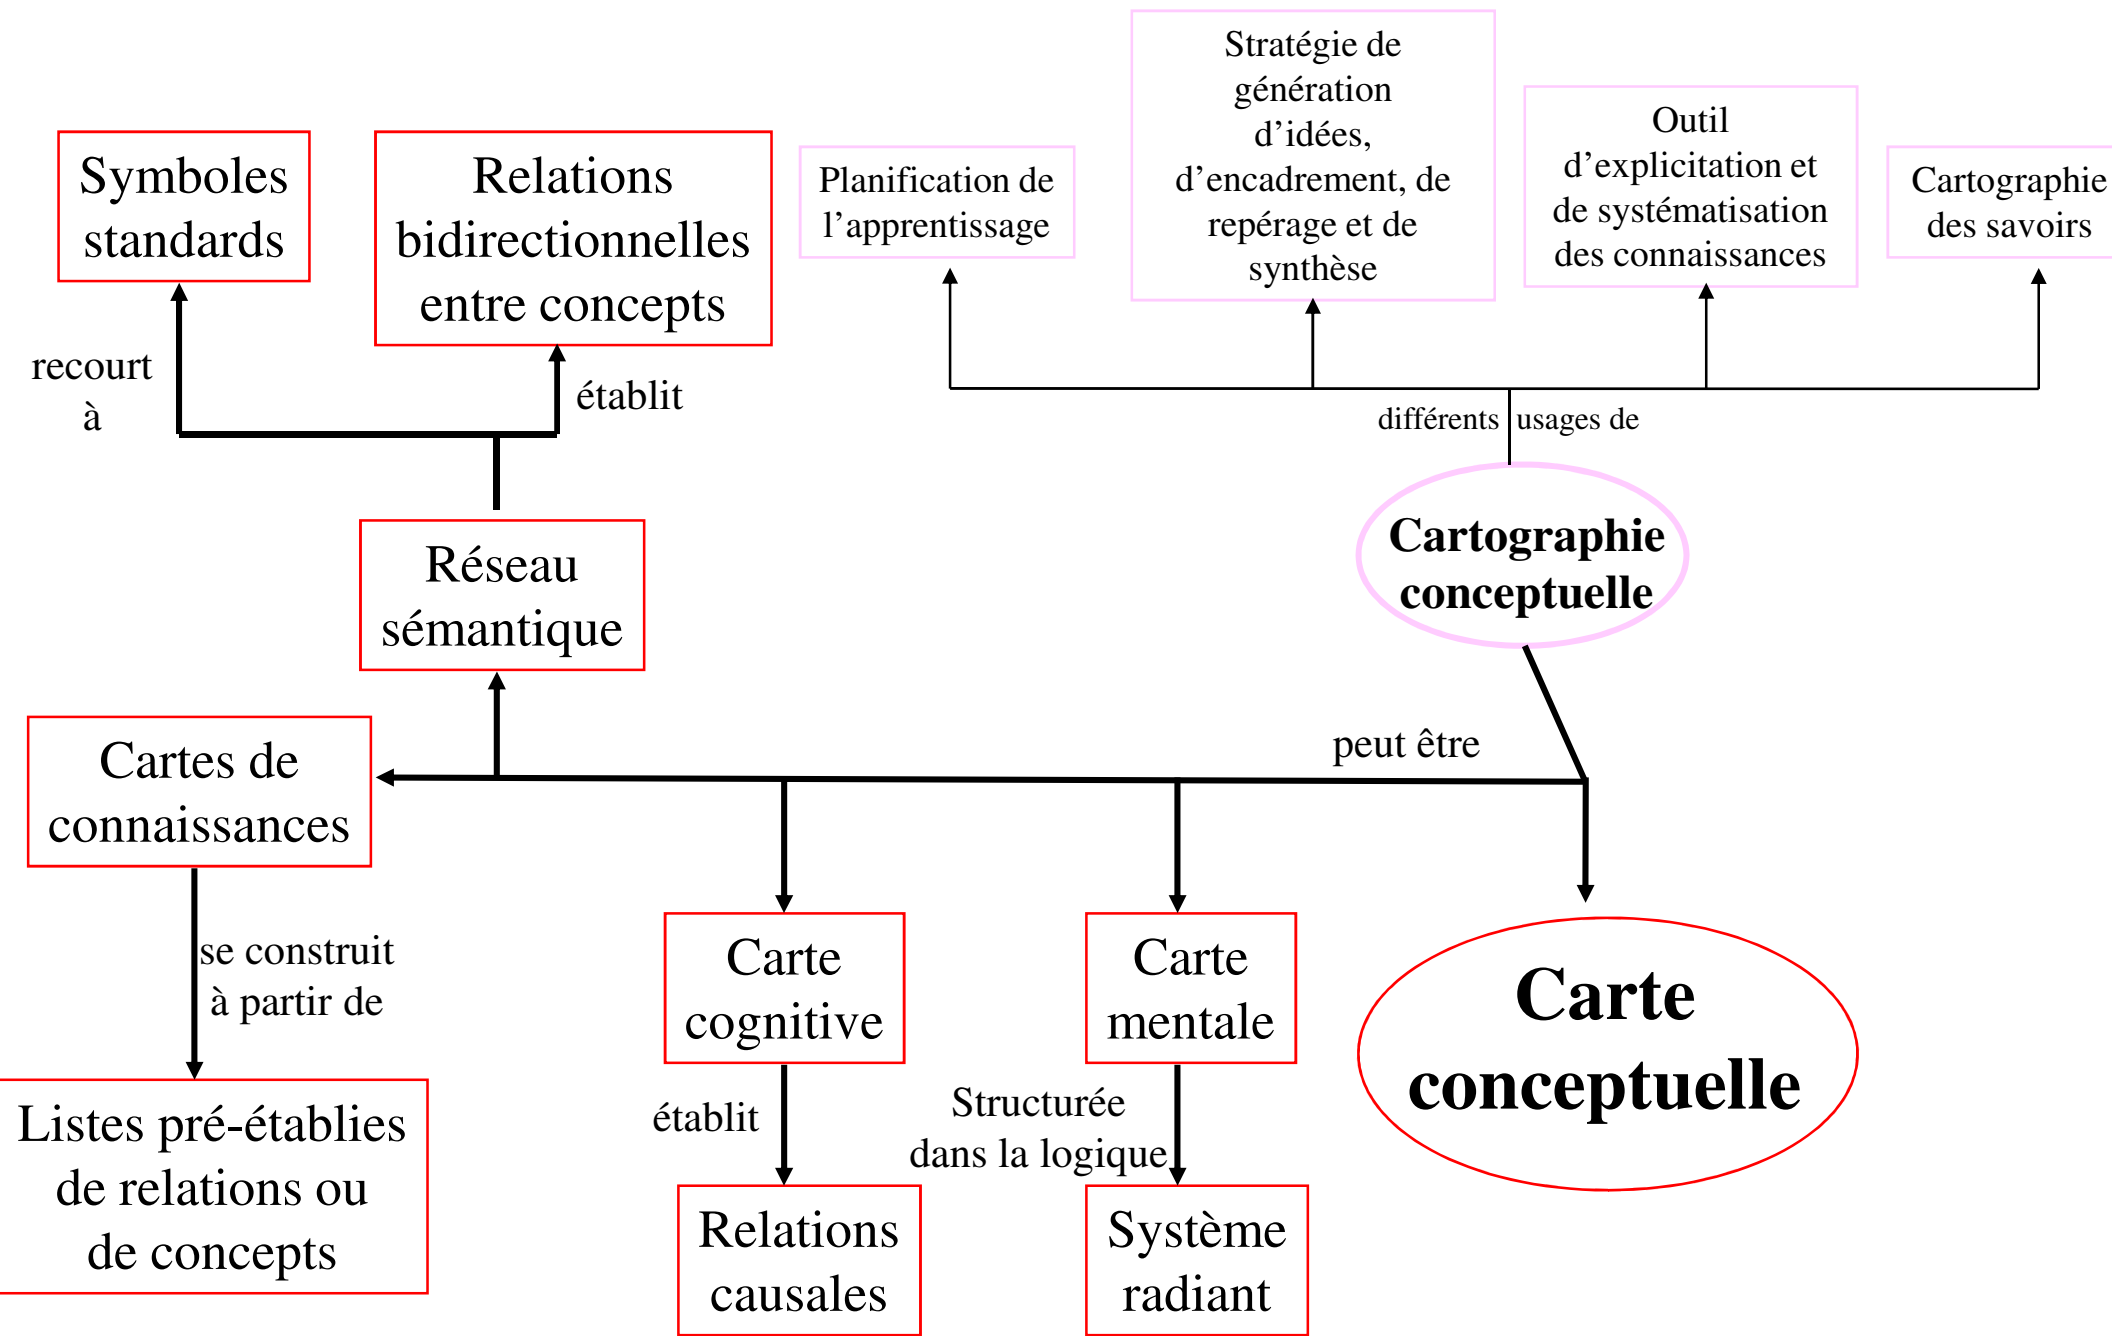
Stratégie de génération d'idées, d'encadrement, de repérage et de synthèse

Symboles standards

Relations bidirectionnelles entre concepts

Planification de l'apprentissage

Outil d'explicitation et de systématisation des connaissances

Cartographie des savoirs

recourt à

établit

différents usages de

Réseau sémantique

Cartographie conceptuelle

peut être

Cartes de connaissances

se construit à partir de

Carte cognitive

Carte mentale

Carte conceptuelle

établit

Structurée dans la logique

Listes pré-établies de relations ou de concepts

Relations causales

Système radiant